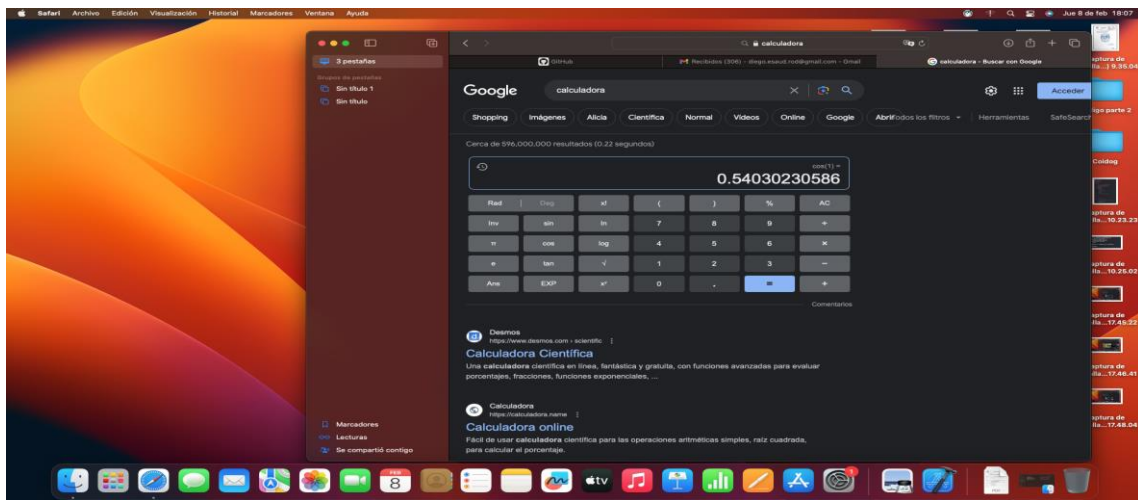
Safari Archivo Edición Visualización Historial Marcadores Ventana Ayuda

Jue 8 de feb 18:07

3 pestañas
Grupos de pestañas
Sin título 1
Sin título

calculadora

GitHub
Recibidos (306) - diego.esaud.rod@gmail.com - Gmail
calculadora - Buscar con Google

Google
calculadora
Acceder

Shopping Imágenes Alicia Científica Normal Videos Online Google Abrir Todos los filtros Herramientas SafeSearch

Cerca de 596,000,000 resultados (0.22 segundos)

cos(1) =
0.54030230586

| Rad | Deg | x! | ( | ) | % | AC |
|---|---|---|---|---|---|---|
| Inv | sin | ln | 7 | 8 | 9 | ÷ |
| π | cos | log | 4 | 5 | 6 | × |
| e | tan | √ | 1 | 2 | 3 | − |
| Ans | EXP | $x^y$ | 0 | . | = | + |

Comentarios

Desmos
https://www.desmos.com › scientific
Calculadora Científica
Una calculadora científica en línea, fantástica y gratuita, con funciones avanzadas para evaluar porcentajes, fracciones, funciones exponenciales, ...

Calculadora
https://calculadora.name
Calculadora online
Fácil de usar calculadora científica para las operaciones aritméticas simples, raíz cuadrada, para calcular el porcentaje.

Marcadores
Lecturas
Se compartió contigo

aptura de
lla...9.35.04
igo parte 2
Coidog
aptura de
lla...10.23.23
aptura de
lla...10.25.02
aptura de
lla...17.45.22
aptura de
lla...17.46.41
aptura de
lla...17.48.04

FEB
8
tv